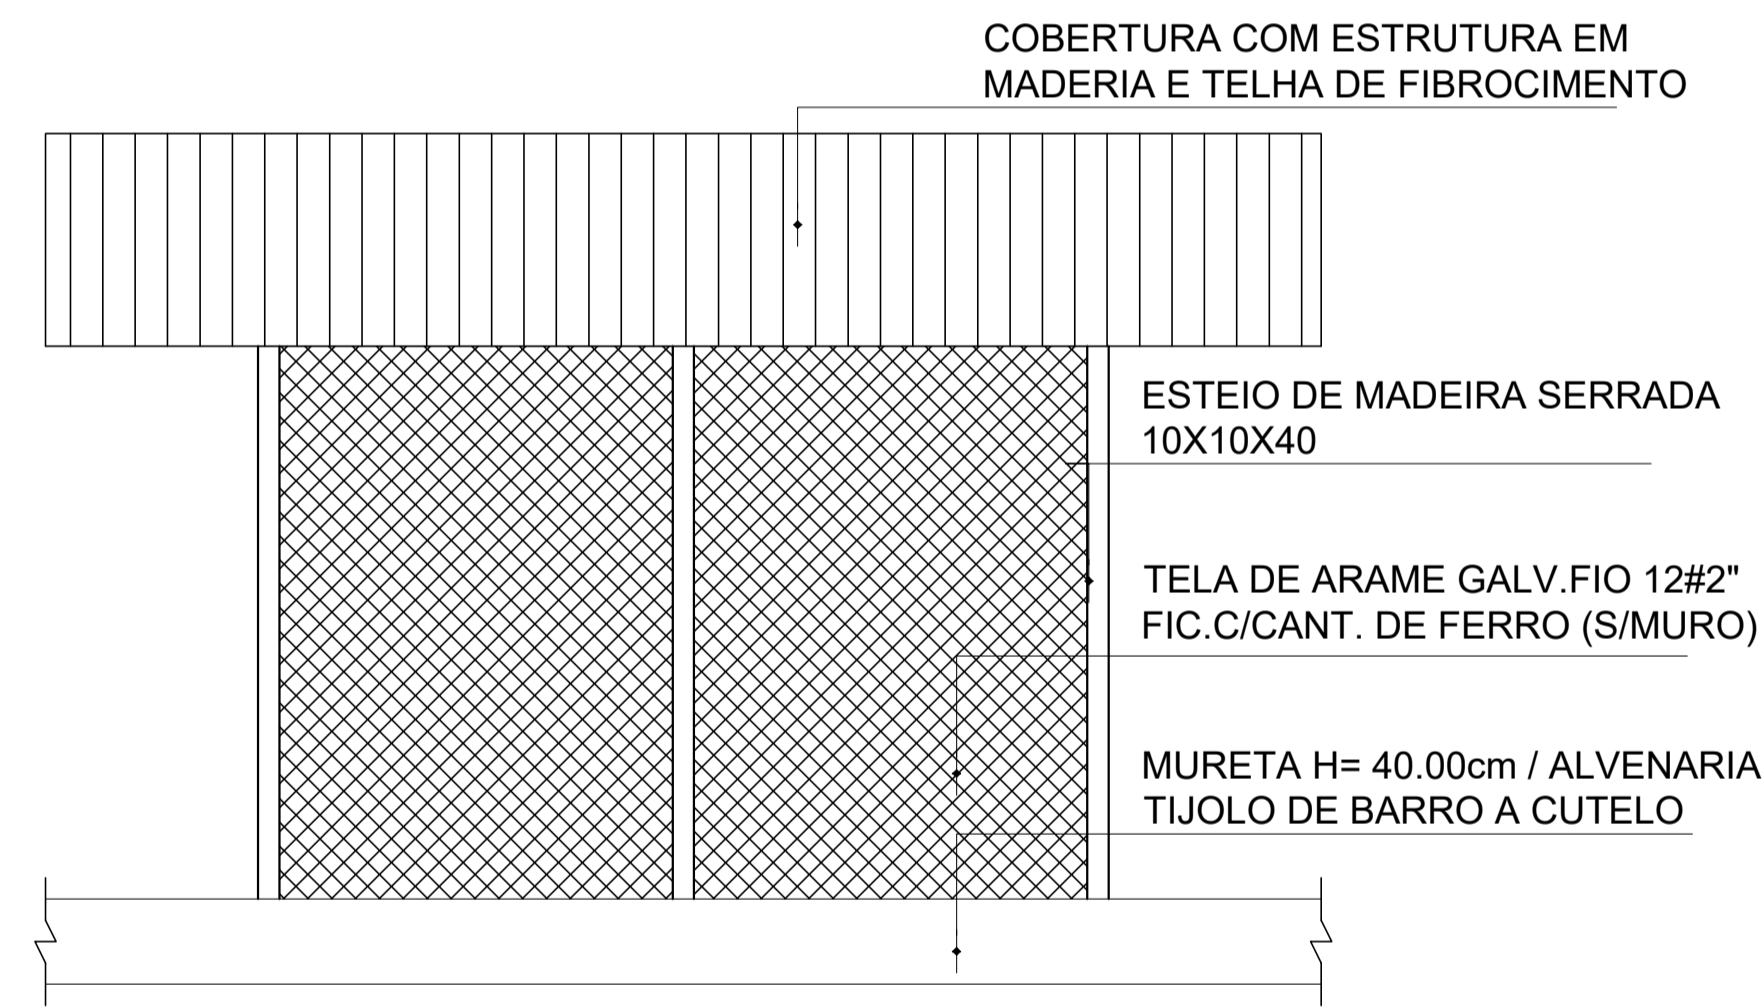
COBERTURA COM ESTRUTURA EM MADERIA E TELHA DE FIBROCIMENTO

ESTEIO DE MADEIRA SERRADA 10X10X40

TELA DE ARAME GALV.FIO 12#2" FIC.C/CANT. DE FERRO (S/MURO)

MURETA H= 40.00cm / ALVENARIA TIJOLO DE BARRO A CUTELO